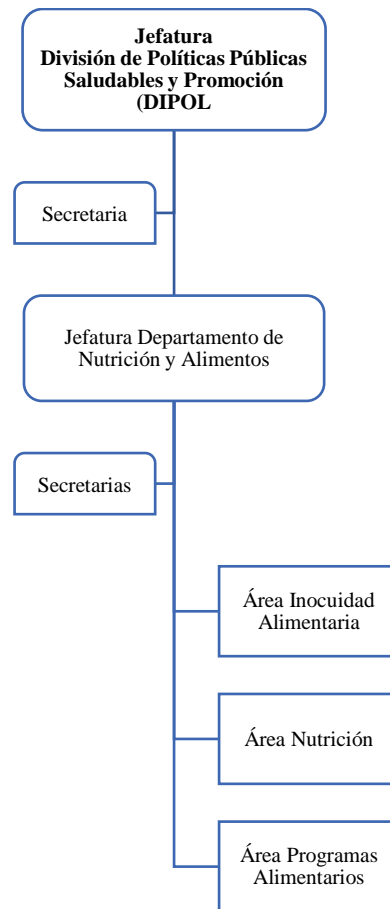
Jefatura
División de Políticas Públicas Saludables y Promoción (DIPOL

Secretaria

Jefatura Departamento de Nutrición y Alimentos

Secretarias

Área Inocuidad Alimentaria

Área Nutrición

Área Programas Alimentarios